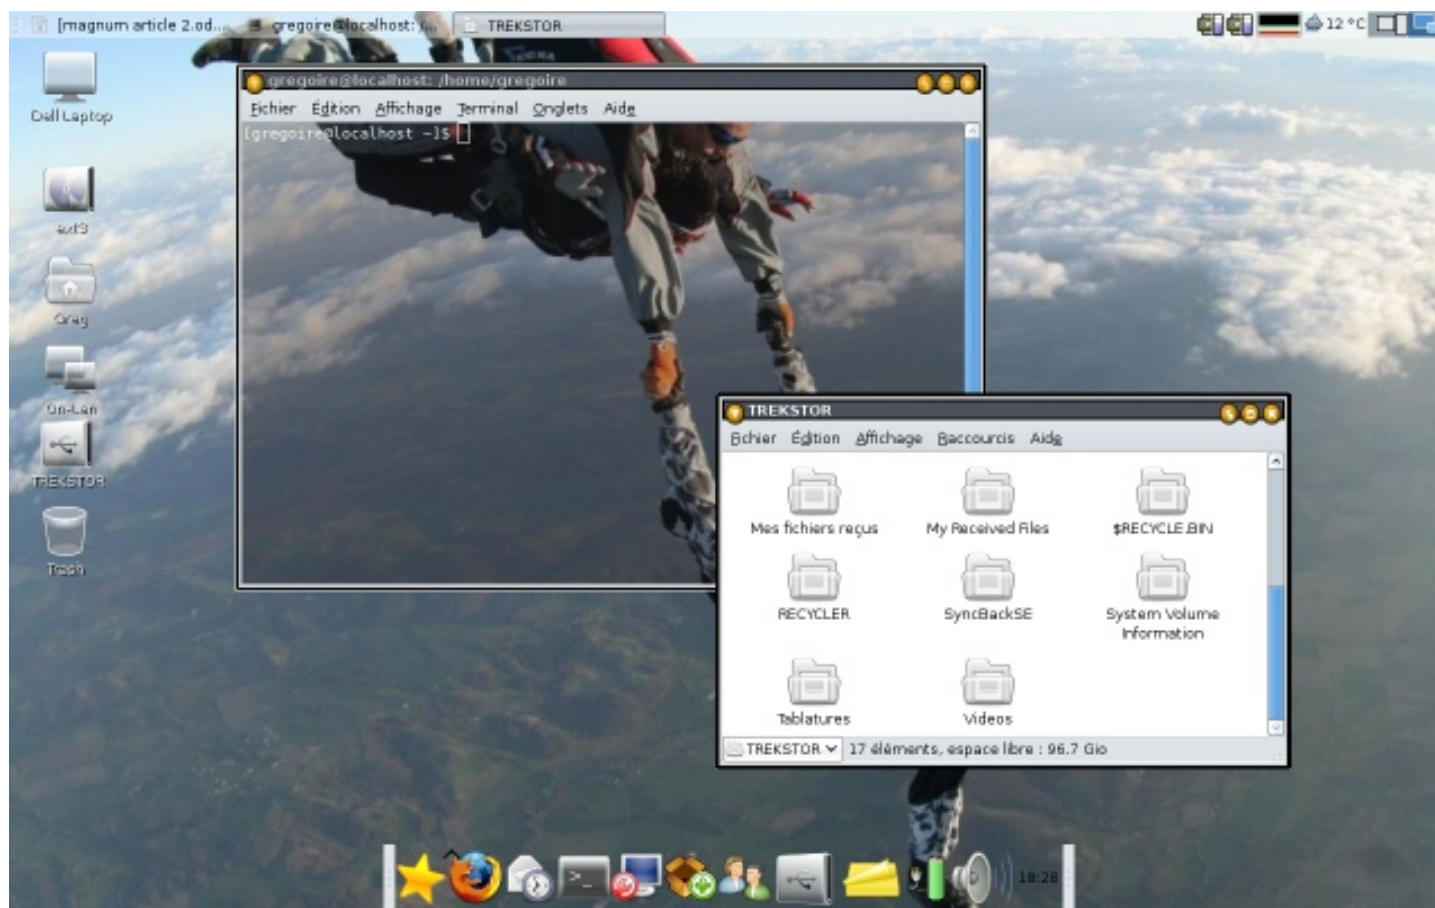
[magnum article 2.od... gregoire@localhost: ... TREKSTOR

12 °C

Dell Laptop

ext3

Greg

On-Lan

TREKSTOR

Trash

gregoire@localhost: /home/gregoire

Fichier Edition Affichage Terminal Onglets Aide

[gregoire@localhost ~]$

TREKSTOR

Fichier Edition Affichage Baccourcis Aide

Mes fichiers reçus

My Received Files

$RECYCLE.BIN

RECYCLER

SyncBackSE

System Volume Information

Tablatures

Videos

TREKSTOR

17 éléments, espace libre : 96.7 Gio

18:28